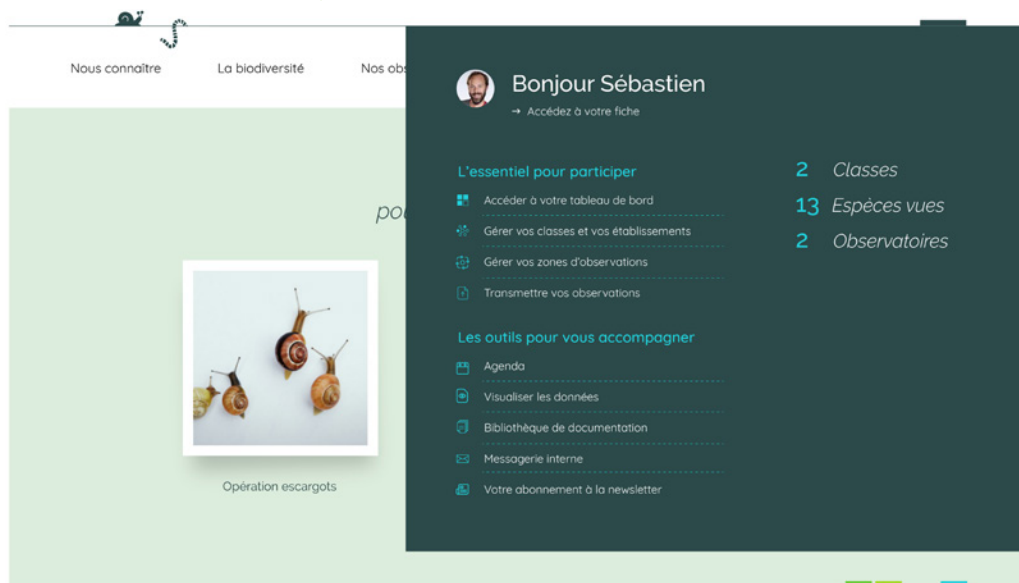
Nous connaître

La biodiversité

Nos obs

pou

Opération escargots

Bonjour Sébastien

→ Accédez à votre fiche

L'essentiel pour participer

Accéder à votre tableau de bord

Gérer vos classes et vos établissements

Gérer vos zones d'observations

Transmettre vos observations

Les outils pour vous accompagner

Agenda

Visualiser les données

Bibliothèque de documentation

Messagerie interne

Votre abonnement à la newsletter

2 Classes

13 Espèces vues

2 Observatoires